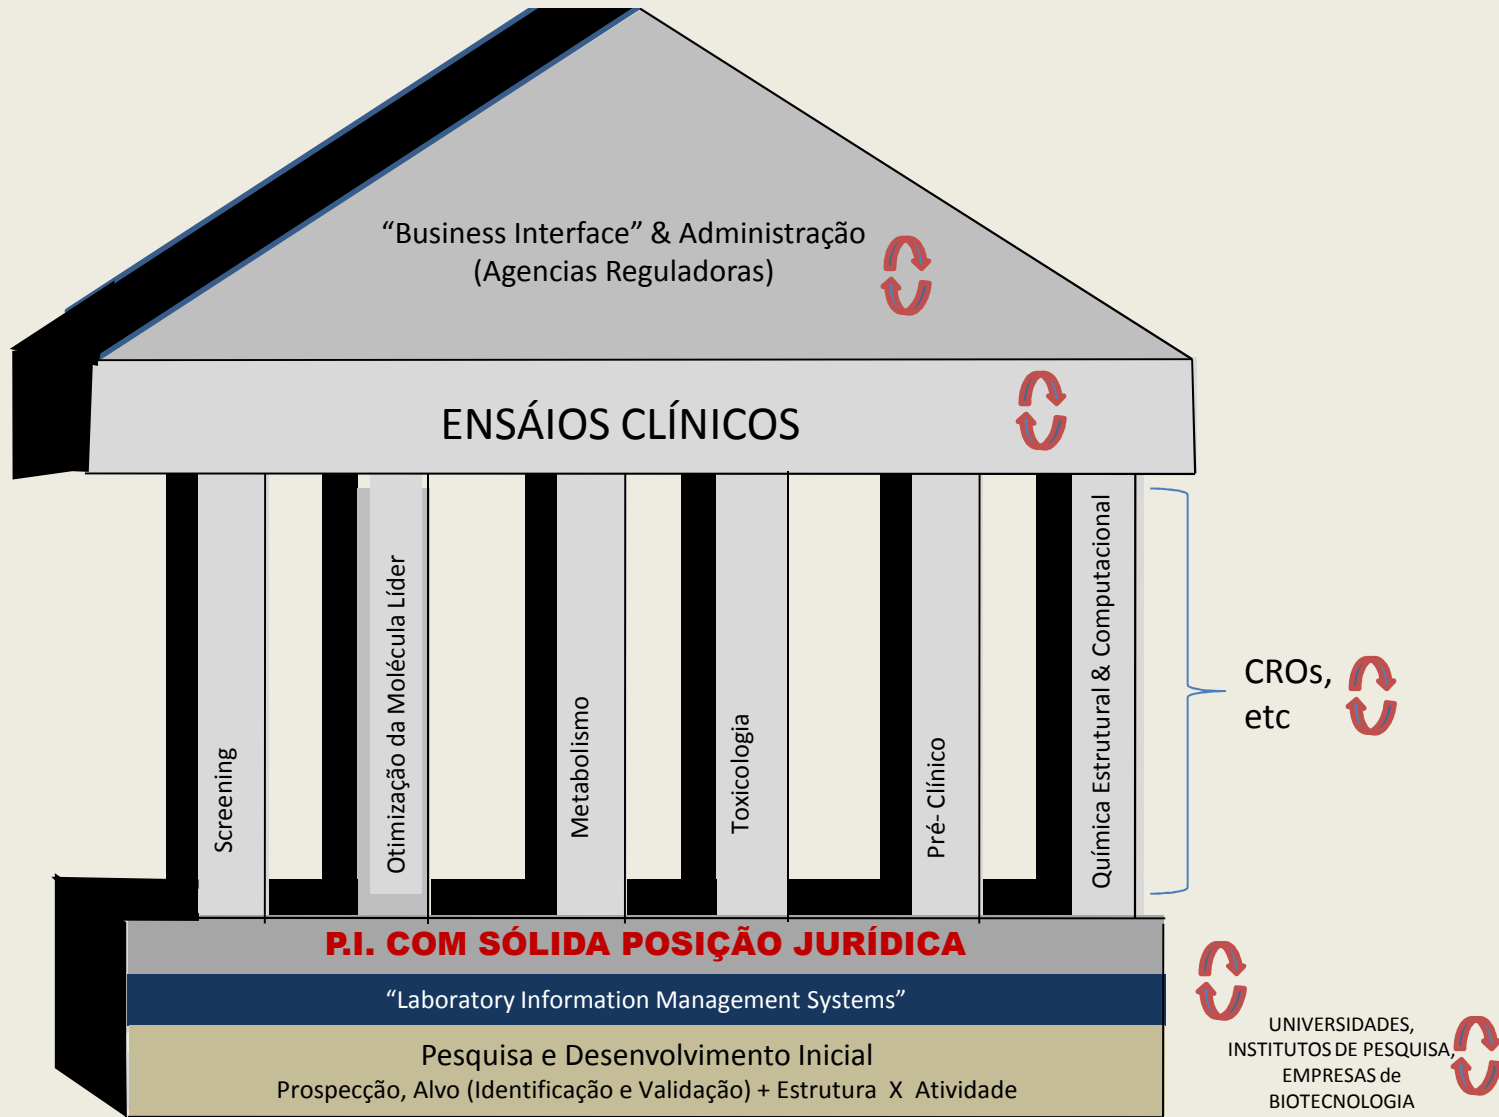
“Business Interface” & Administração
(Agencias Reguladoras)

ENSÁIOS CLÍNICOS

Screening

Otimização da Molécula Líder

Metabolismo

Toxicologia

Pré- Clínico

Química Estrutural & Computacional

CROs,
etc

P.I. COM SÓLIDA POSIÇÃO JURÍDICA

“Laboratory Information Management Systems”

Pesquisa e Desenvolvimento Inicial
Prospecção, Alvo (Identificação e Validação) + Estrutura X Atividade

UNIVERSIDADES,
INSTITUTOS DE PESQUISA,
EMPRESAS de
BIOTECNOLOGIA